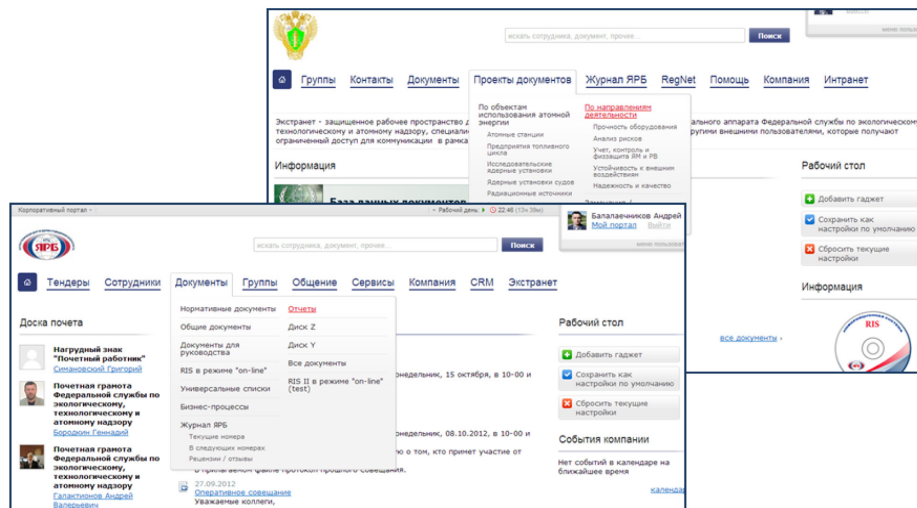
искать сотрудника, документ, прочее...
Поиск

Группы Контакты Документы Проекты документов Журнал ЯРБ RegNet Помощь Компания Интранет

По объектам использования атомной энергии
Атомные станции
Предприятия топливного цикла
Исследовательские ядерные установки
Ядерные установки судов
Радиационные источники

По направлениям деятельности
Прочность оборудования
Анализ рисков
Учет, контроль и физзащита ЯМ и РВ
Устойчивость к внешним воздействиям
Надежность и качество

Экстранет - защищенное рабочее пространство д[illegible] технологическому и атомному надзору, специали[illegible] ограниченный доступ для коммуникации в рамка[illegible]
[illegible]ального аппарата Федеральной службы по экологическо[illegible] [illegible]ругими внешними пользователями, которые получают

Информация
База данных документов

Рабочий стол
Добавить гаджет
Сохранить как настройки по умолчанию
Сбросить текущие настройки

Информация
все документы
RIS

Корпоративный портал
Рабочий день 22:48 (13ч 39м)
Балалаечников Андрей
Мой портал Выйти
меню пользоват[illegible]

ЯРБ
искать сотрудника, документ, прочее...
Поиск

Тендеры Сотрудники Документы Группы Общение Сервисы Компания CRM Экстранет

Доска почета
Нагрудный знак "Почетный работник"
Симановский Григорий
Почетная грамота Федеральной службы по экологическому, технологическому и атомному надзору
Бородкин Геннадий
Почетная грамота Федеральной службы по экологическому, технологическому и атомному надзору
Галактионов Андрей Валерьевич

Нормативные документы
Общие документы
Документы для руководства
RIS в режиме "on-line"
Универсальные списки
Бизнес-процессы
Журнал ЯРБ
Текущие номера
В следующих номерах
Рецензии / отзывы

Отчеты
Диск Z
Диск Y
Все документы
RIS II в режиме "on-line" (test)

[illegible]онедельник, 15 октября, в 10-00 и
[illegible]онедельник, 08.10.2012, в 10-00 и
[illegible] о том, кто примет участие от
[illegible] протокол прошлого совещания.
27.09.2012
Оперативное совещание
Уважаемые коллеги,

Рабочий стол
Добавить гаджет
Сохранить как настройки по умолчанию
Сбросить текущие настройки

События компании
Нет событий в календаре на ближайшее время
календа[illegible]